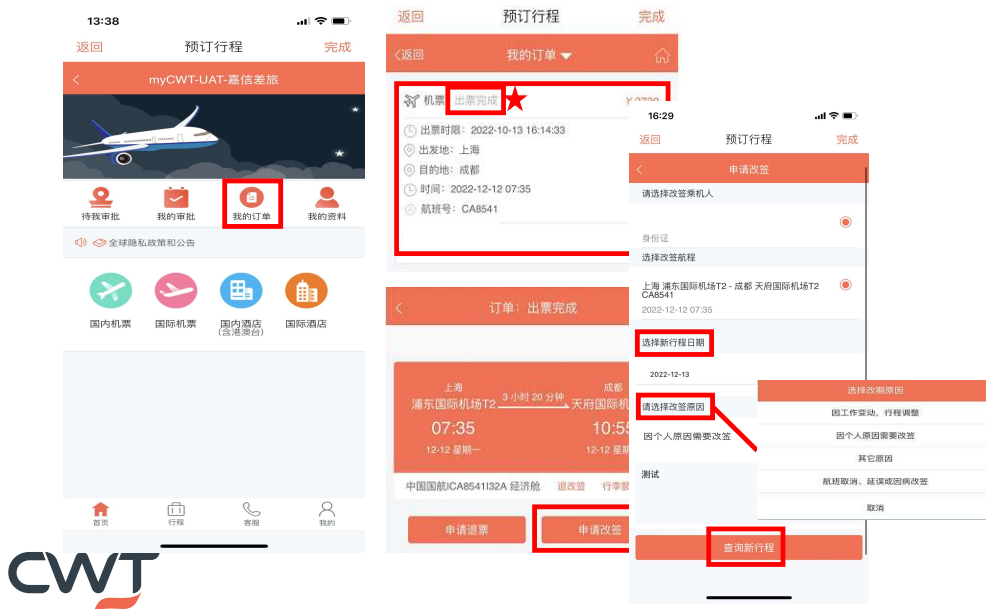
13:38

返回 预订行程 完成

myCWT-UAT-嘉信差旅

待我审批 我的审批 我的订单 我的资料

全球隐私政策和公告

国内机票 国际机票 国内酒店（含港澳台） 国际酒店

首页 行程 客服 我的

返回 预订行程 完成

返回 我的订单

机票 出票完成 ¥ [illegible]

出票时限：2022-10-13 16:14:33
出发地：上海
目的地：成都
时间：2022-12-12 07:35
航班号：CA8541

订单：出票完成

上海 浦东国际机场T2 3小时20分钟 成都 天府国际机场T2
07:35 10:55
12-12 星期一 12-12 星期一

中国国航CA8541I32A 经济舱 退改签 行李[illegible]

申请退票 申请改签

16:29

返回 预订行程 完成

申请改签

请选择改签乘机人

身份证

选择改签航程

上海 浦东国际机场T2 - 成都 天府国际机场T2 CA8541
2022-12-12 07:35

选择新行程日期

2022-12-13

请选择改签原因

因个人原因需要改签

测试

查询新行程

选择改期原因

因工作变动，行程调整
因个人原因需要改签
其它原因
航班取消、延误或因病改签
取消

CWT